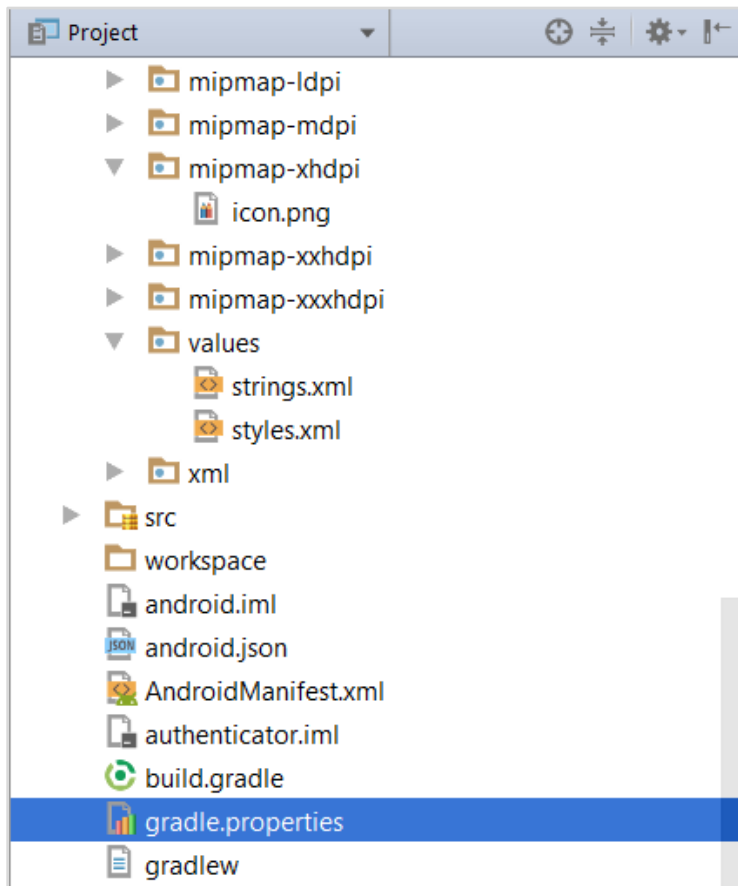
Project

mipmap-ldpi
mipmap-mdpi
mipmap-xhdpi
icon.png
mipmap-xxhdpi
mipmap-xxxhdpi
values
strings.xml
styles.xml
xml
src
workspace
android.iml
JSON
android.json
AndroidManifest.xml
authenticator.iml
build.gradle
gradle.properties
gradlew